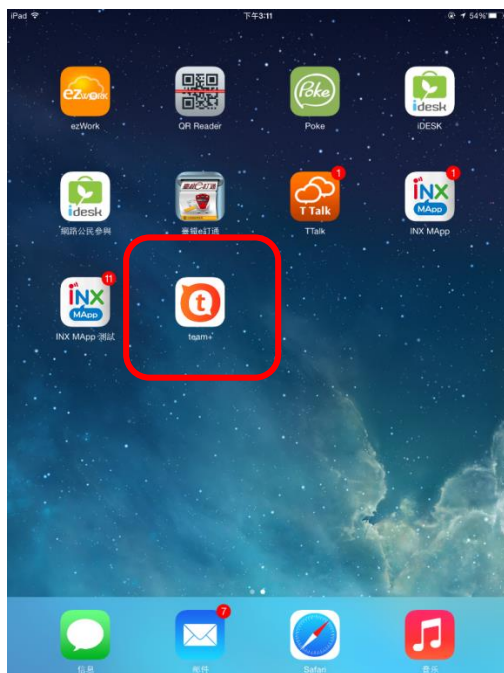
iPad
下午3:11
54%

ezWork
ezWork

QR Reader

Poke
Poke

idesk
iDESK

idesk
網路公民參與

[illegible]
華碩e訂通

1
T Talk
TTalk

1
INX
MApp
INX MApp

11
INX
MApp
INX MApp 測試

t
team+

信息

7
郵件

Safari

音樂